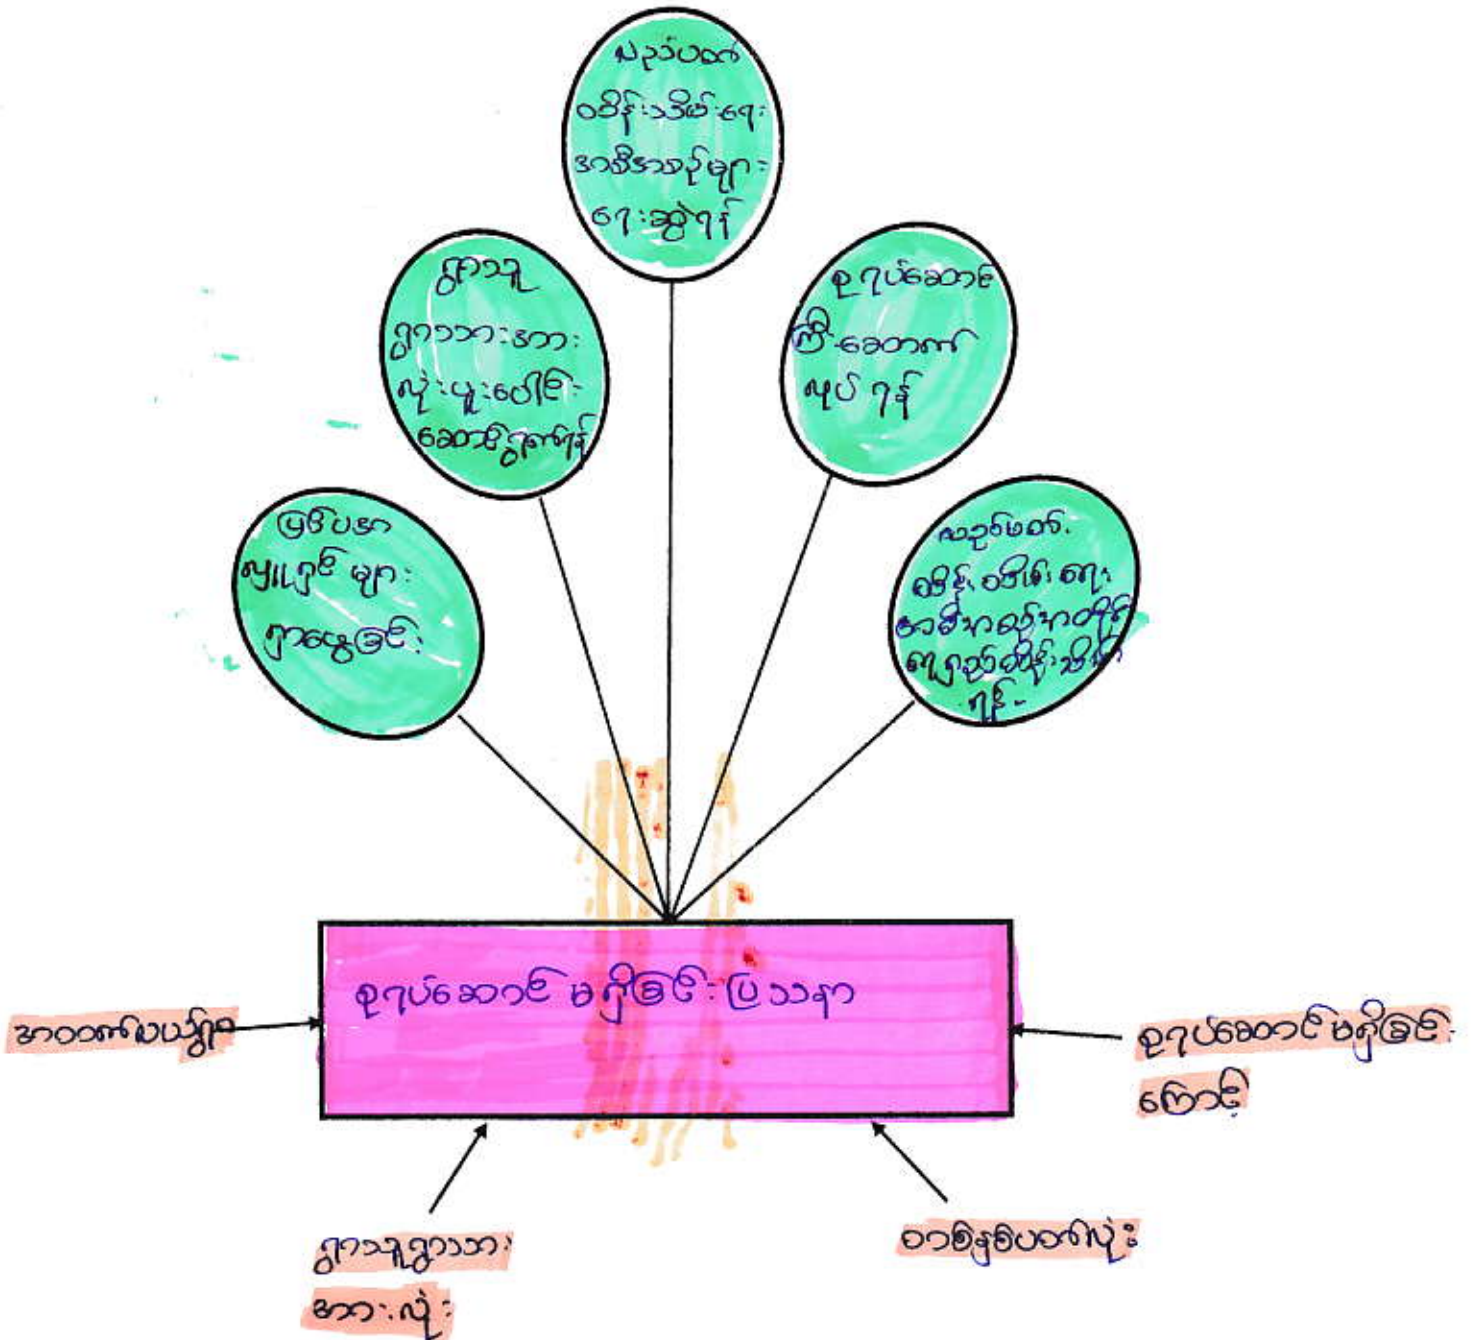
ပတ်ဝန်းကျင် ထိန်းသိမ်းရေး အသိအသုံးများ ရေးဆွဲရန်

ကျောင်းသူ ကျောင်းသားအား လုံး ပူးပေါင်း ဆောင်ရွက်ရန်

ဥပဒေစောင့် ကြီး ဆောင်ရွက် ရန်

ပြဿနာ ကျူးကျော်မှုများ ရှာဖွေခြင်း

ပတ်ဝန်းကျင် ထိန်းသိမ်းရေး အသိပညာ ပေးရန် ဆောင်ရွက် ရန်

ဥပဒေစောင့် မရှိခြင်း ပြဿနာ

အဝတ်လျှော်ရာ

ဥပဒေစောင့်မရှိခြင်း ကြောင့်

ကျောင်းသူကျောင်းသား အားလုံး

ဝါးမြို့မ ပတ်သုံး